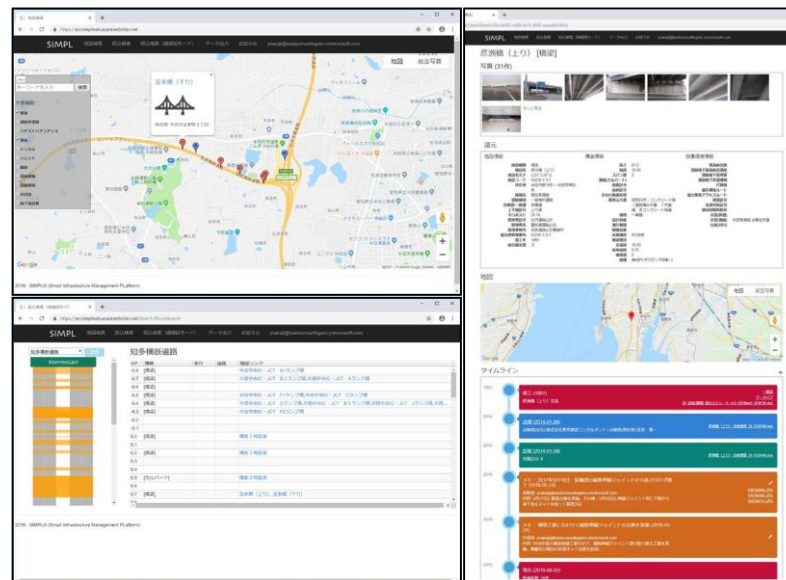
SIMPL

宝来橋（下り）

Google

2016 - SIMPL® (Smart Infrastructure Management Platform)

SIMPL

知多横断道路

2016 - SIMPL® (Smart Infrastructure Management Platform)

SIMPL

彦洲橋（上り）[橋梁]

写真（31件）

諸元

地図

地図　航空写真

タイムライン

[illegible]